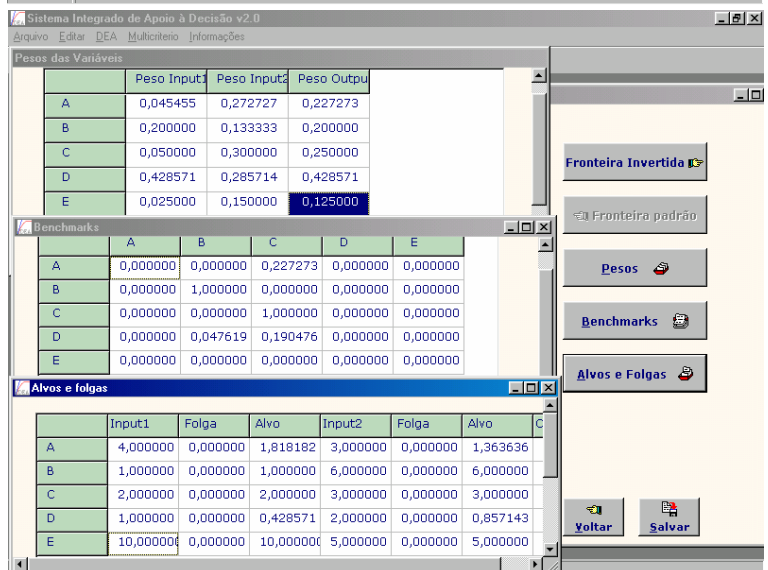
Sistema Integrado de Apoio à Decisão v2.0

Arquivo Editar DEA Multicriterio Informações

Pesos das Variáveis

| | Peso Input1 | Peso Input2 | Peso Outpu |
|---|---|---|---|
| A | 0,045455 | 0,272727 | 0,227273 |
| B | 0,200000 | 0,133333 | 0,200000 |
| C | 0,050000 | 0,300000 | 0,250000 |
| D | 0,428571 | 0,285714 | 0,428571 |
| E | 0,025000 | 0,150000 | 0,125000 |

Benchmarks

| | A | B | C | D | E |
|---|---|---|---|---|---|
| A | 0,000000 | 0,000000 | 0,227273 | 0,000000 | 0,000000 |
| B | 0,000000 | 1,000000 | 0,000000 | 0,000000 | 0,000000 |
| C | 0,000000 | 0,000000 | 1,000000 | 0,000000 | 0,000000 |
| D | 0,000000 | 0,047619 | 0,190476 | 0,000000 | 0,000000 |
| E | 0,000000 | 0,000000 | 0,000000 | 0,000000 | 0,000000 |

Alvos e folgas

| | Input1 | Folga | Alvo | Input2 | Folga | Alvo | C |
|---|---|---|---|---|---|---|---|
| A | 4,000000 | 0,000000 | 1,818182 | 3,000000 | 0,000000 | 1,363636 | |
| B | 1,000000 | 0,000000 | 1,000000 | 6,000000 | 0,000000 | 6,000000 | |
| C | 2,000000 | 0,000000 | 2,000000 | 3,000000 | 0,000000 | 3,000000 | |
| D | 1,000000 | 0,000000 | 0,428571 | 2,000000 | 0,000000 | 0,857143 | |
| E | 10,00000 | 0,000000 | 10,00000 | 5,000000 | 0,000000 | 5,000000 | |

Fronteira Invertida

Fronteira padrão

Pesos

Benchmarks

Alvos e Folgas

Voltar

Salvar